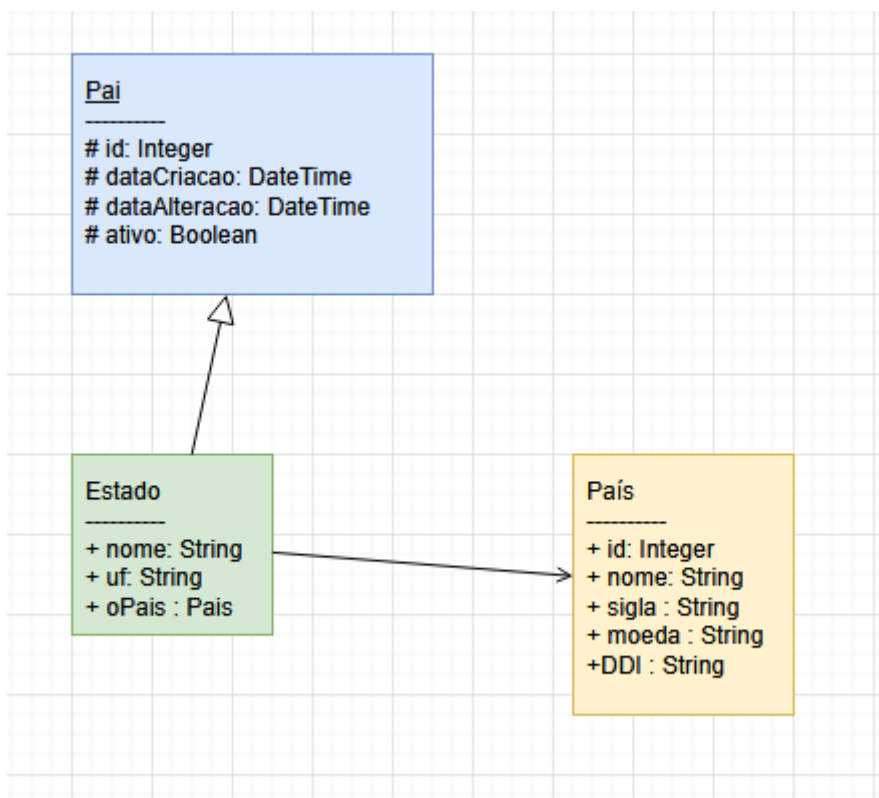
Pai
----------
# id: Integer
# dataCriacao: DateTime
# dataAlteracao: DateTime
# ativo: Boolean

Estado
----------
+ nome: String
+ uf: String
+ oPais : Pais

País
----------
+ id: Integer
+ nome: String
+ sigla : String
+ moeda : String
+DDI : String